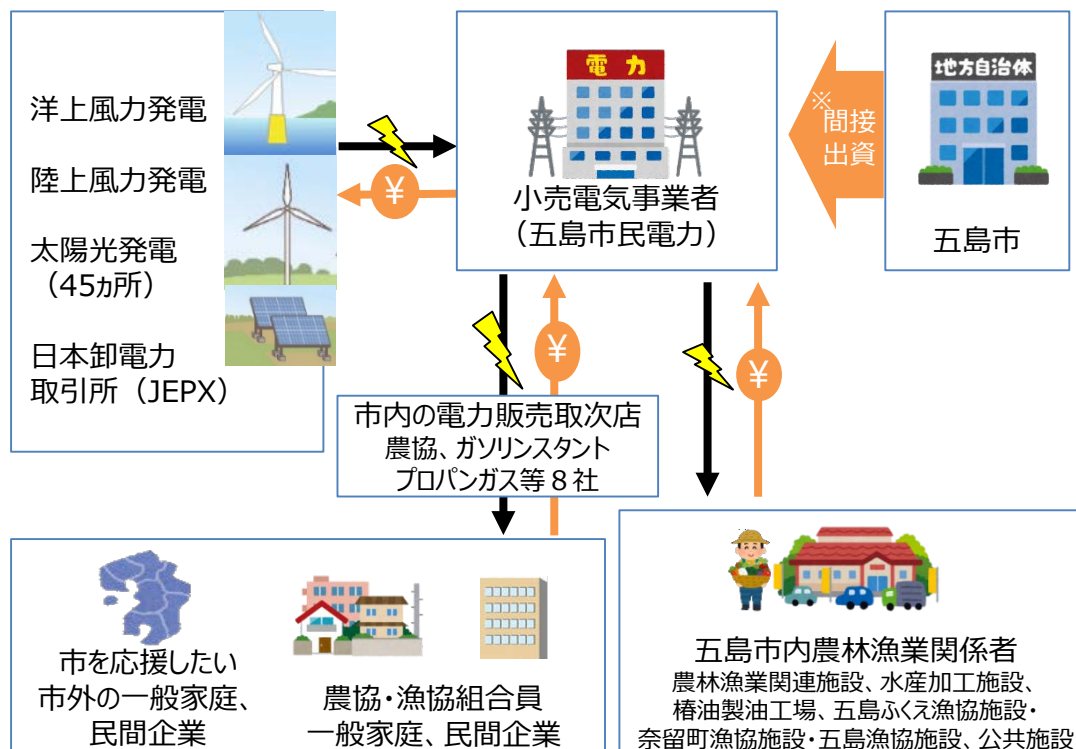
洋上風力発電

陸上風力発電

太陽光発電
（45ヵ所）

日本卸電力
取引所（JEPX）

¥

電力

小売電気事業者
（五島市民電力）

※間接出資

地方自治体

五島市

¥

¥

市内の電力販売取次店
農協、ガソリンスタント
プロパンガス等８社

市を応援したい
市外の一般家庭、
民間企業

農協・漁協組合員
一般家庭、民間企業

五島市内農林漁業関係者
農林漁業関連施設、水産加工施設、
椿油製油工場、五島ふくえ漁協施設・
奈留町漁協施設・五島漁協施設、公共施設